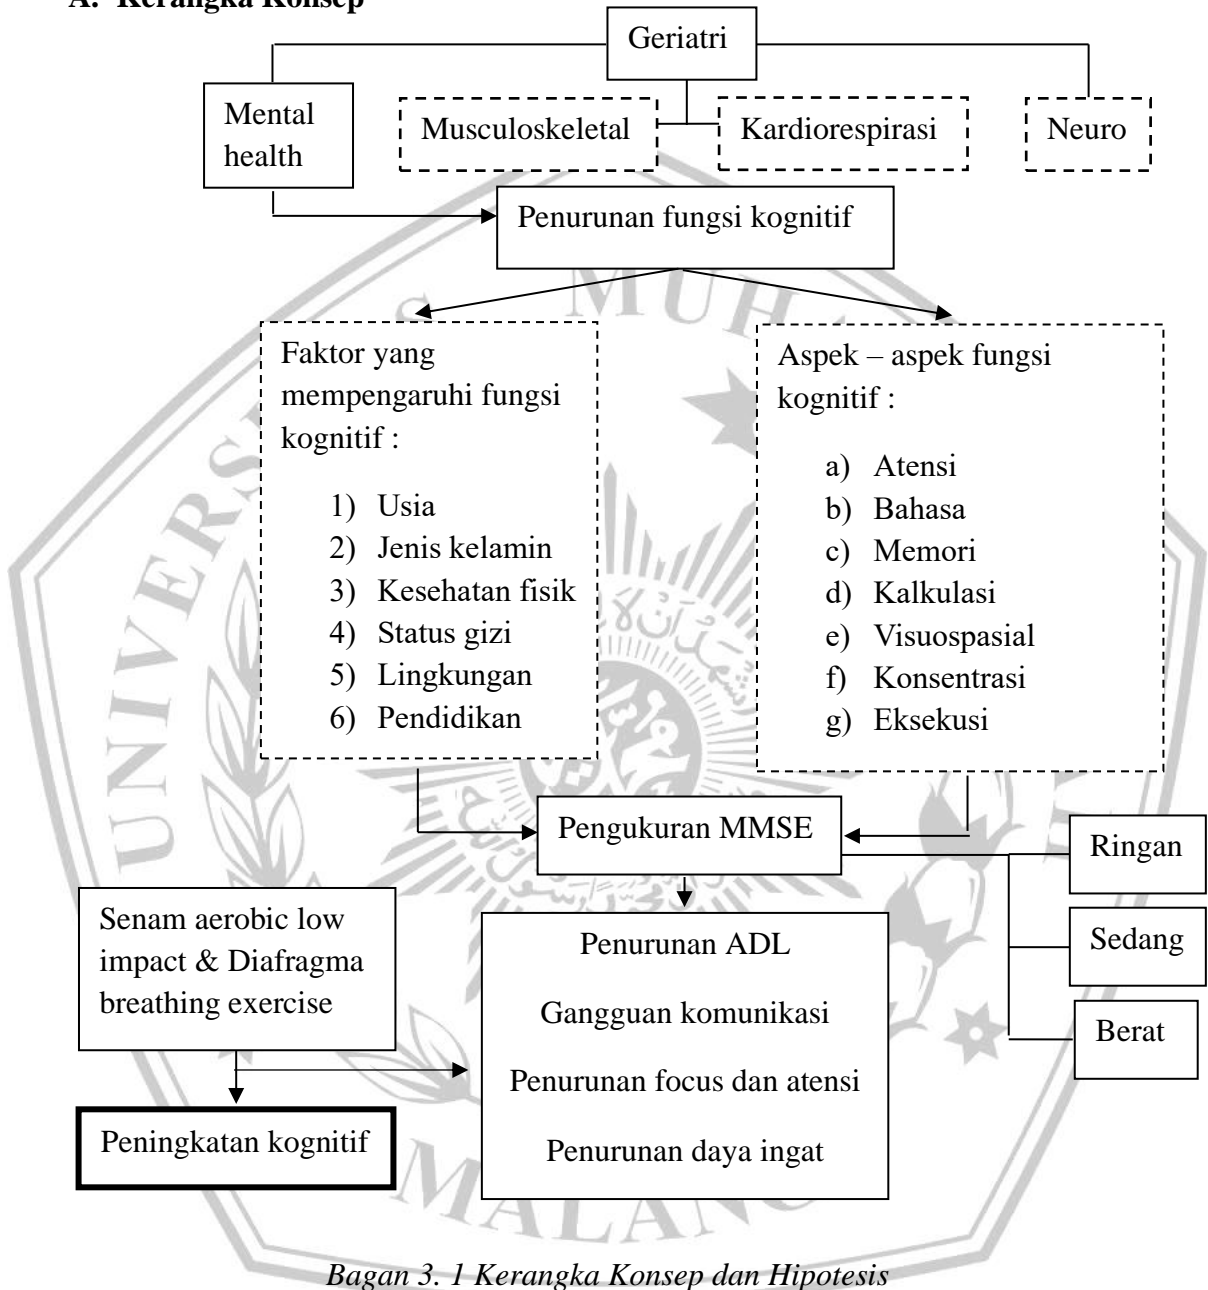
A. Kerangka Konsep

Geriatri

Mental health

Musculoskeletal

Kardiorespirasi

Neuro

Penurunan fungsi kognitif

Faktor yang mempengaruhi fungsi kognitif :

1) Usia
2) Jenis kelamin
3) Kesehatan fisik
4) Status gizi
5) Lingkungan
6) Pendidikan

Aspek – aspek fungsi kognitif :

a) Atensi
b) Bahasa
c) Memori
d) Kalkulasi
e) Visuospasial
f) Konsentrasi
g) Eksekusi

Pengukuran MMSE

Ringan

Sedang

Berat

Senam aerobic low impact & Diafragma breathing exercise

Penurunan ADL

Gangguan komunikasi

Penurunan focus dan atensi

Penurunan daya ingat

Peningkatan kognitif

MUH

MALANG

Bagan 3. 1 Kerangka Konsep dan Hipotesis